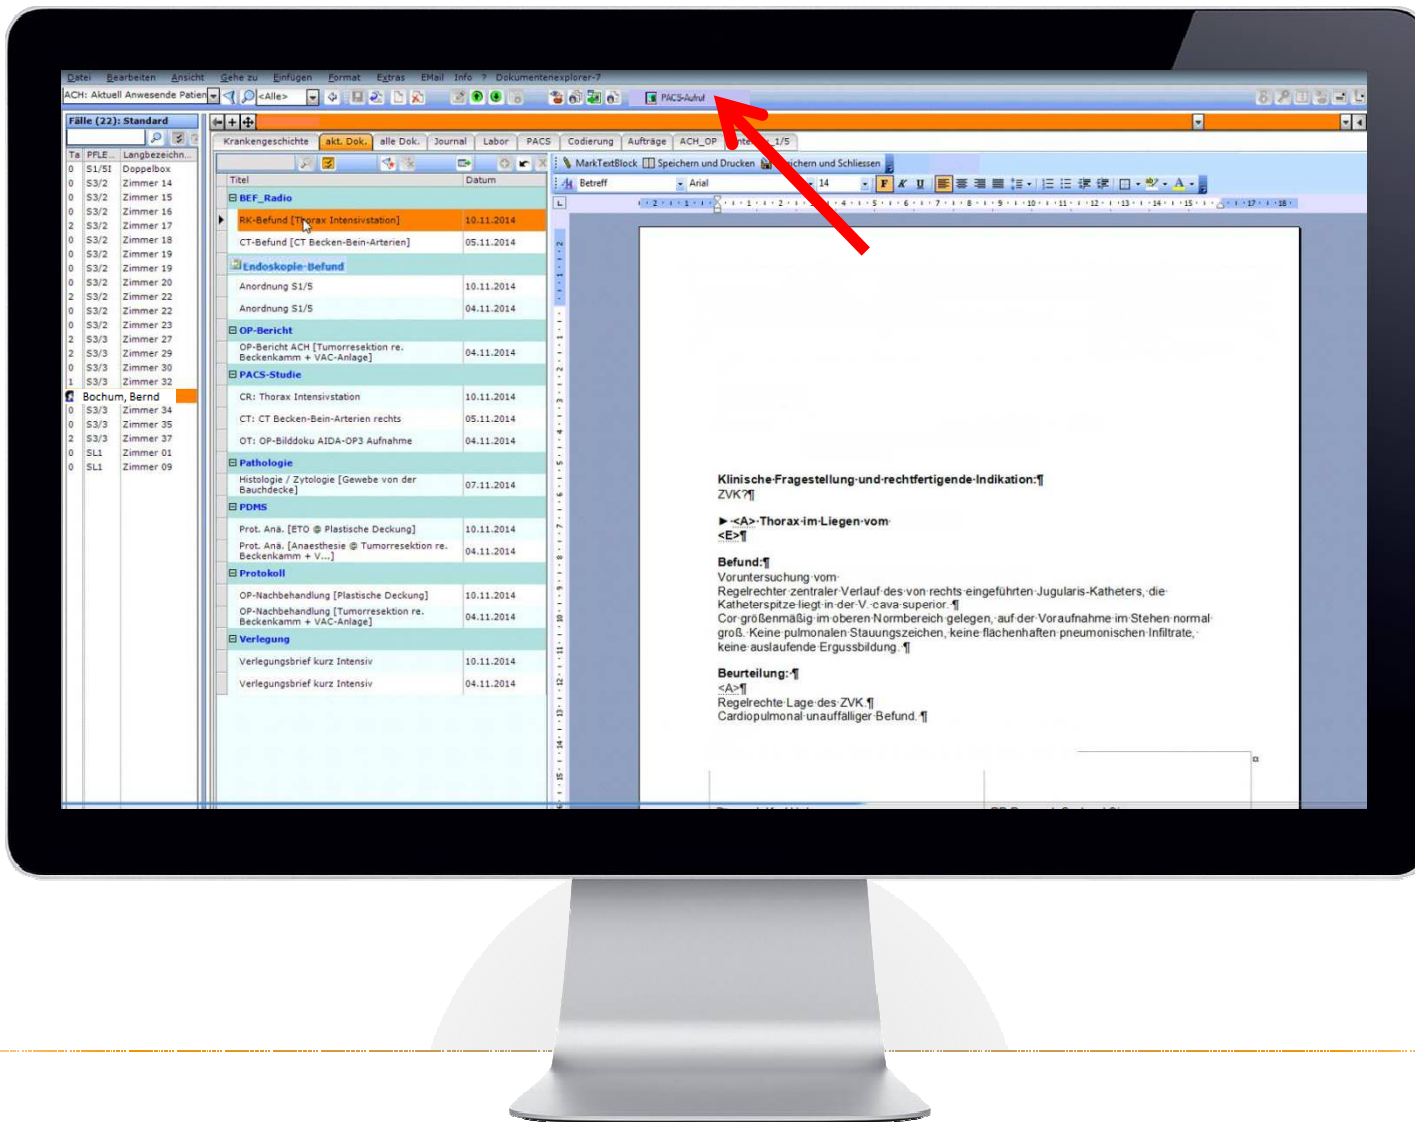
Datei Bearbeiten Ansicht Gehe zu Einfügen Format Extras EMail Info ? Dokumentenexplorer-7

ACH: Aktuell Anwesende Patien <Alle> PACS-Aufruf

Fälle (22): Standard

| Ta | PFLE.. | Langbezeichn.. |
|---|---|---|
| 0 | S1/S1 | Doppelbox |
| 0 | S3/2 | Zimmer 14 |
| 0 | S3/2 | Zimmer 15 |
| 0 | S3/2 | Zimmer 16 |
| 2 | S3/2 | Zimmer 17 |
| 0 | S3/2 | Zimmer 18 |
| 0 | S3/2 | Zimmer 19 |
| 0 | S3/2 | Zimmer 19 |
| 0 | S3/2 | Zimmer 20 |
| 2 | S3/2 | Zimmer 22 |
| 0 | S3/2 | Zimmer 22 |
| 0 | S3/2 | Zimmer 23 |
| 2 | S3/3 | Zimmer 27 |
| 2 | S3/3 | Zimmer 29 |
| 0 | S3/3 | Zimmer 30 |
| 1 | S3/3 | Zimmer 32 |

Bochum, Bernd

| 0 | S3/3 | Zimmer 34 |
|---|---|---|
| 0 | S3/3 | Zimmer 35 |
| 2 | S3/3 | Zimmer 37 |
| 0 | SL1 | Zimmer 01 |
| 0 | SL1 | Zimmer 09 |

Krankengeschichte akt. Dok. alle Dok. Journal Labor PACS Codierung Aufträge ACH_OP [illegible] 1/5

| Titel | Datum |
|---|---|
| BEF_Radio | |
| RK-Befund [Thorax Intensivstation] | 10.11.2014 |
| CT-Befund [CT Becken-Bein-Arterien] | 05.11.2014 |
| Endoskopie-Befund | |
| Anordnung S1/5 | 10.11.2014 |
| Anordnung S1/5 | 04.11.2014 |
| OP-Bericht | |
| OP-Bericht ACH [Tumorresektion re. Beckenkamm + VAC-Anlage] | 04.11.2014 |
| PACS-Studie | |
| CR: Thorax Intensivstation | 10.11.2014 |
| CT: CT Becken-Bein-Arterien rechts | 05.11.2014 |
| OT: OP-Bilddoku AIDA-OP3 Aufnahme | 04.11.2014 |
| Pathologie | |
| Histologie / Zytologie [Gewebe von der Bauchdecke] | 07.11.2014 |
| PDMS | |
| Prot. Anä. [ETO @ Plastische Deckung] | 10.11.2014 |
| Prot. Anä. [Anaesthesie @ Tumorresektion re. Beckenkamm + V...] | 04.11.2014 |
| Protokoll | |
| OP-Nachbehandlung [Plastische Deckung] | 10.11.2014 |
| OP-Nachbehandlung [Tumorresektion re. Beckenkamm + VAC-Anlage] | 04.11.2014 |
| Verlegung | |
| Verlegungsbrief kurz Intensiv | 10.11.2014 |
| Verlegungsbrief kurz Intensiv | 04.11.2014 |

MarkTextBlock Speichern und Drucken Speichern und Schliessen

Betreff Arial 14 F K U

Klinische Fragestellung und rechtfertigende Indikation:¶
ZVK?¶

► <A> Thorax im Liegen vom
<E>¶

Befund:¶
Voruntersuchung vom
Regelrechter zentraler Verlauf des von rechts eingeführten Jugularis-Katheters, die Katheterspitze liegt in der V. cava superior. ¶
Cor großenmäßig im oberen Normbereich gelegen, auf der Voraufnahme im Stehen normal groß. Keine pulmonalen Stauungszeichen, keine flächenhaften pneumonischen Infiltrate, keine auslaufende Ergussbildung. ¶

Beurteilung:¶
<A>¶
Regelrechte Lage des ZVK.¶
Cardiopulmonal unauffälliger Befund. ¶